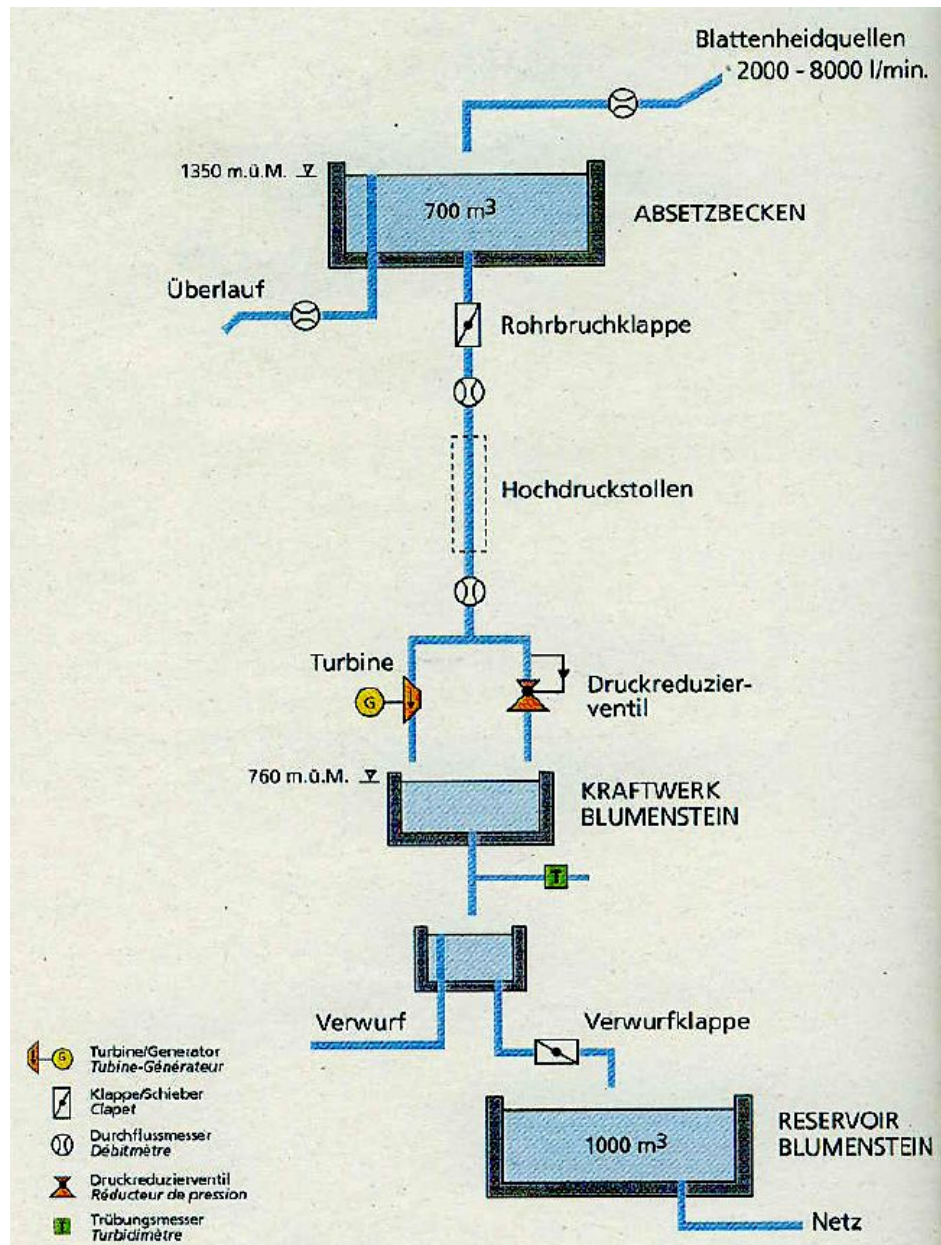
Blattenheidquellen
2000 - 8000 l/min.

1350 m.ü.M.

$700\ m^3$

ABSETZBECKEN

Überlauf

Rohrbruchklappe

Hochdruckstollen

Turbine

G

Druckreduzierventil

760 m.ü.M.

KRAFTWERK BLUMENSTEIN

T

Verwurf

Verwurfklappe

$1000\ m^3$

RESERVOIR BLUMENSTEIN

Netz

G Turbine/Generator
Tubine-Générateur

Klappe/Schieber
Clapet

Durchflussmesser
Débitmètre

Druckreduzierventil
Réducteur de pression

T Trübungsmesser
Turbidimètre